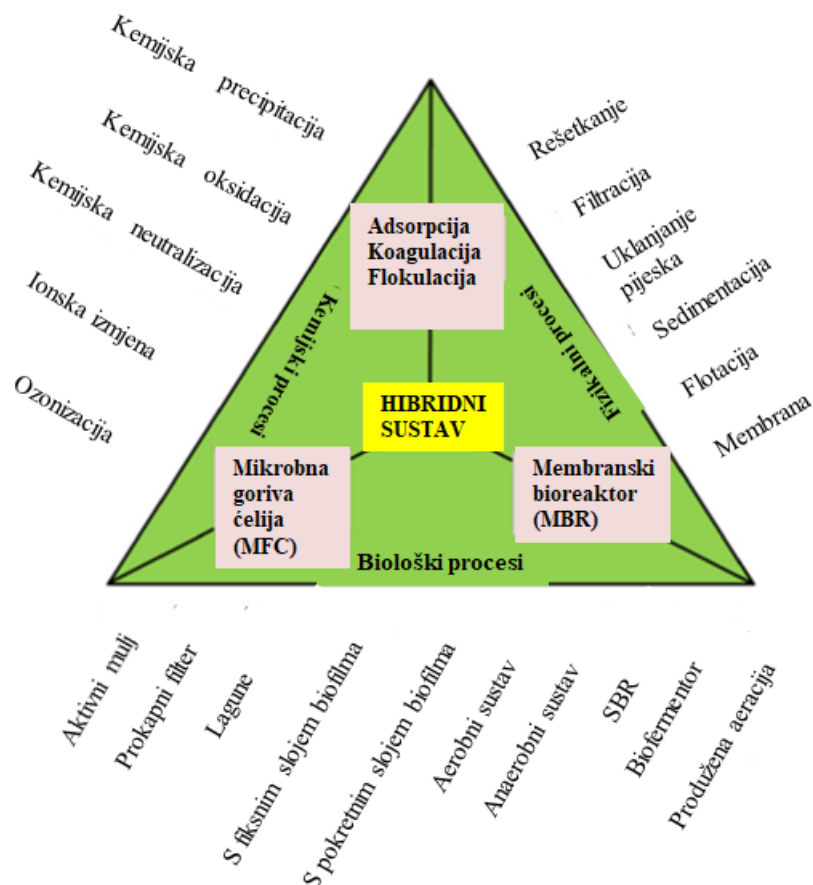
Kemijska precipitacija

Kemijska oksidacija

Kemijska neutralizacija

Ionska izmjena

Ozonizacija

Rešetkanje

Filtracija

Uklanjanje pijeska

Sedimentacija

Flotacija

Membrana

Adsorpcija
Koagulacija
Flokulacija

Kemijski procesi

Fizikalni procesi

HIBRIDNI SUSTAV

Mikrobna goriva ćelija (MFC)

Membranski bioreaktor (MBR)

Biološki procesi

Aktivni mulj

Prokapni filter

Lagune

S fiksnim slojem biofilma

S pokretnim slojem biofilma

Aerobni sustav

Anaerobni sustav

SBR

Biofermentor

Produžena aeracija